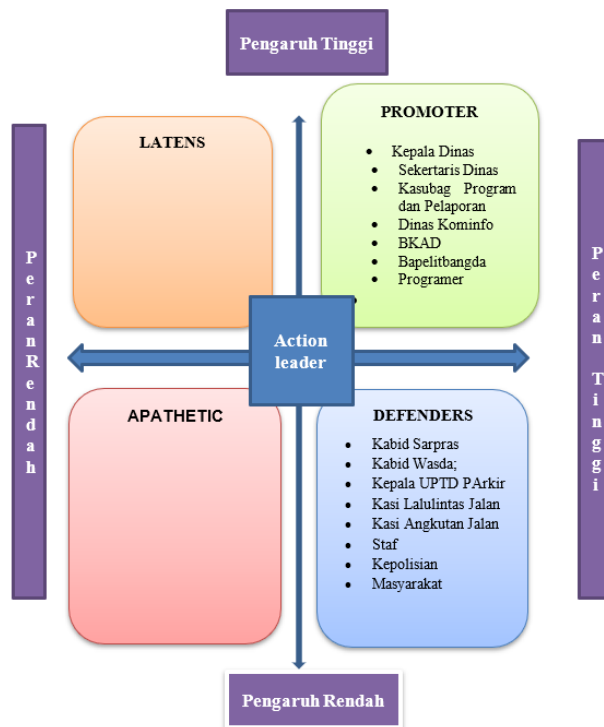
Pengaruh Tinggi

Peran Rendah

LATENS

PROMOTER

- Kepala Dinas
- Sekertaris Dinas
- Kasubag Program dan Pelaporan
- Dinas Kominfo
- BKAD
- Bapelitbangda
- Programer
-

Peran Tinggi

Action leader

APATHETIC

DEFENDERS

- Kabid Sarpras
- Kabid Wasda;
- Kepala UPTD PArkir
- Kasi Lalulintas Jalan
- Kasi Angkutan Jalan
- Staf
- Kepolisian
- Masyarakat

Pengaruh Rendah